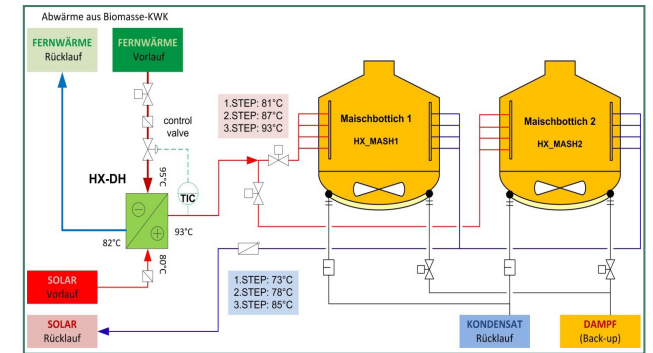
Abwärme aus Biomasse-KWK

FERNWÄRME
Rücklauf

FERNWÄRME
Vorlauf

control valve

HX-DH

95°C

TIC

82°C

93°C

80°C

1.STEP: 81°C
2.STEP: 87°C
3.STEP: 93°C

Maischbottich 1
HX_MASH1

Maischbottich 2
HX_MASH2

SOLAR
Vorlauf

SOLAR
Rücklauf

1.STEP: 73°C
2.STEP: 78°C
3.STEP: 85°C

KONDENSAT
Rücklauf

DAMPF
(Back-up)